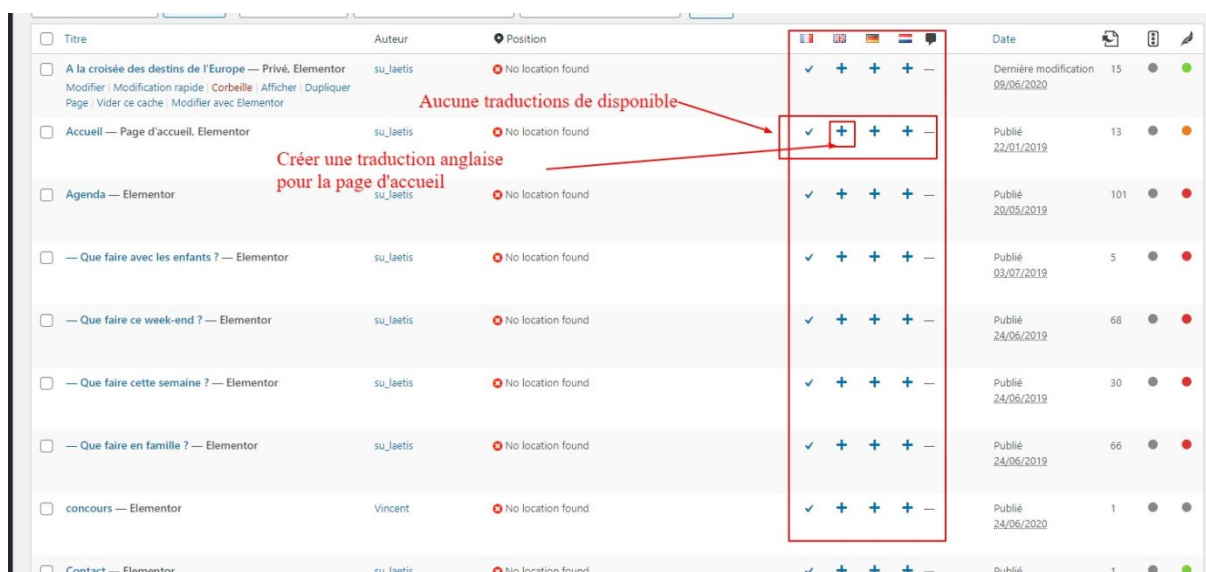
| | Titre | Auteur | Position | | | | | | Date | | | |
|---|---|---|---|---|---|---|---|---|---|---|---|---|
| | A la croisée des destins de l'Europe — Privé, Elementor<br>Modifier \| Modification rapide \| Corbeille \| Afficher \| Dupliquer Page \| Vider ce cache \| Modifier avec Elementor | su_laetis | No location found | ✓ | + | + | + | — | Dernière modification 09/06/2020 | 15 | | |
| | Accueil — Page d'accueil, Elementor | su_laetis | No location found | ✓ | + | + | + | — | Publié 22/01/2019 | 13 | | |
| | Agenda — Elementor | su_laetis | No location found | ✓ | + | + | + | — | Publié 20/05/2019 | 101 | | |
| | — Que faire avec les enfants ? — Elementor | su_laetis | No location found | ✓ | + | + | + | — | Publié 03/07/2019 | 5 | | |
| | — Que faire ce week-end ? — Elementor | su_laetis | No location found | ✓ | + | + | + | — | Publié 24/06/2019 | 68 | | |
| | — Que faire cette semaine ? — Elementor | su_laetis | No location found | ✓ | + | + | + | — | Publié 24/06/2019 | 30 | | |
| | — Que faire en famille ? — Elementor | su_laetis | No location found | ✓ | + | + | + | — | Publié 24/06/2019 | 66 | | |
| | concours — Elementor | Vincent | No location found | ✓ | + | + | + | — | Publié 24/06/2020 | 1 | | |
| | Contact — Elementor | su_laetis | No location found | ✓ | + | + | + | — | Publié | 1 | | |

Aucune traductions de disponible

Créer une traduction anglaise pour la page d'accueil